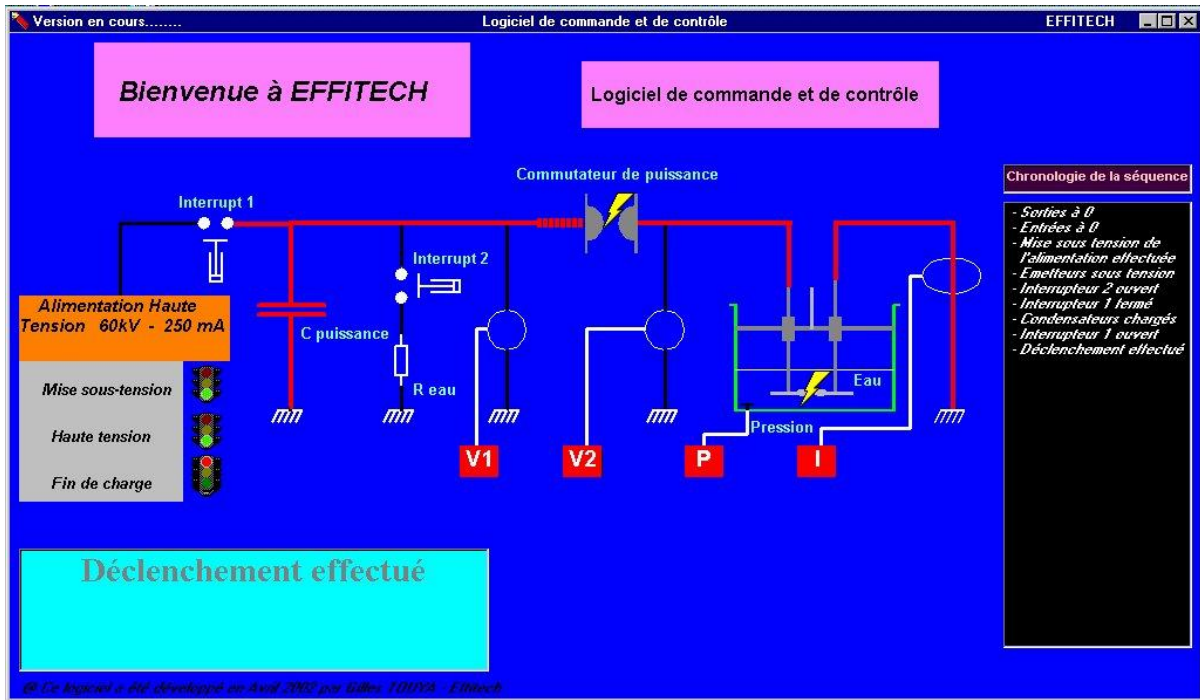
Version en cours........ Logiciel de commande et de contrôle EFFITECH

Bienvenue à EFFITECH

Logiciel de commande et de contrôle

Chronologie de la séquence

- Sorties à 0
- Entrées à 0
- Mise sous tension de l'alimentation effectuée
- Emetteurs sous tension
- Interrupteur 2 ouvert
- Interrupteur 1 fermé
- Condensateurs chargés
- Interrupteur 1 ouvert
- Déclenchement effectué

Commutateur de puissance

Interrupt 1

Interrupt 2

Alimentation Haute Tension 60kV - 250 mA

C puissance

R eau

Eau

Pression

Mise sous-tension

Haute tension

Fin de charge

V1

V2

P

I

Déclenchement effectué

© Ce logiciel a été développé en Avril 2002 par Gilles TOUYA - Effitech